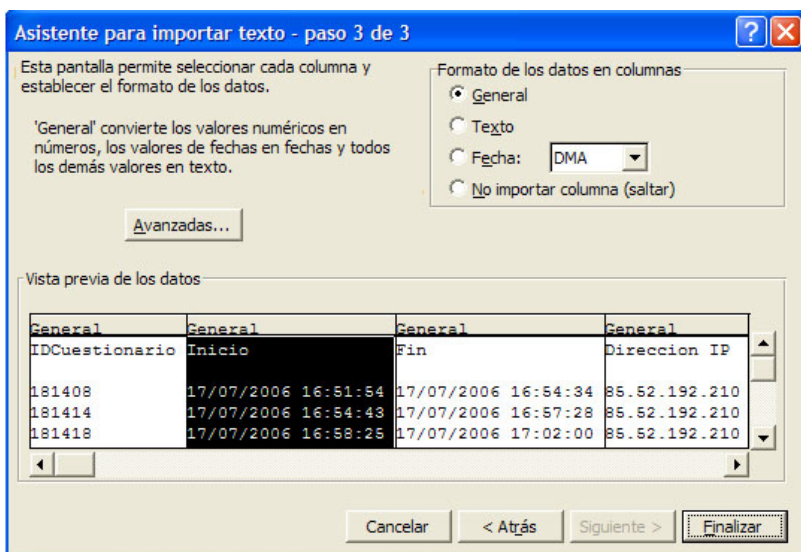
Asistente para importar texto - paso 3 de 3

Esta pantalla permite seleccionar cada columna y establecer el formato de los datos.

'General' convierte los valores numéricos en números, los valores de fechas en fechas y todos los demás valores en texto.

Avanzadas...

Formato de los datos en columnas
General
Texto
Fecha: DMA
No importar columna (saltar)

Vista previa de los datos

| General | General | General | General |
|---|---|---|---|
| IDCuestionario | Inicio | Fin | Direccion IP |
| | | | |
| 181408 | 17/07/2006 16:51:54 | 17/07/2006 16:54:34 | 85.52.192.210 |
| 181414 | 17/07/2006 16:54:43 | 17/07/2006 16:57:28 | 85.52.192.210 |
| 181418 | 17/07/2006 16:58:25 | 17/07/2006 17:02:00 | 85.52.192.210 |

Cancelar | < Atrás | Siguiente > | Finalizar